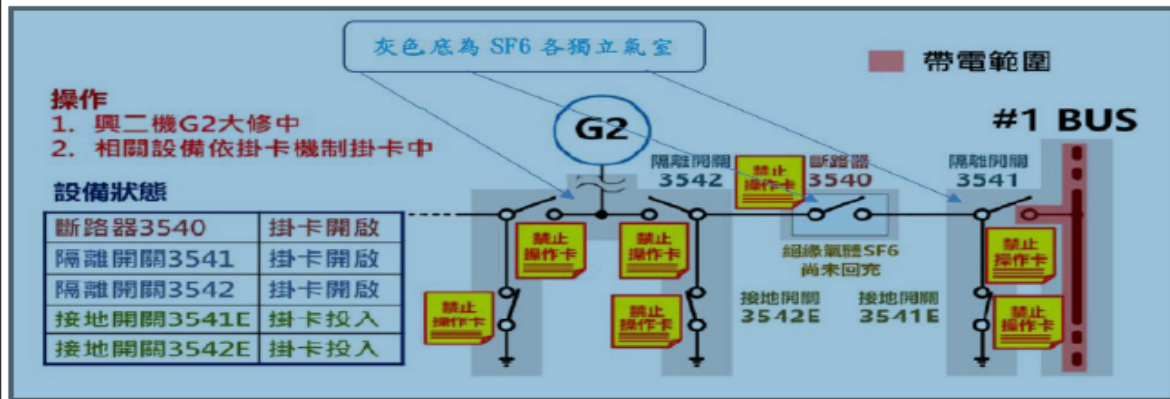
灰色底為 SF6 各獨立氣室

帶電範圍

操作
1. 興二機G2大修中
2. 相關設備依掛卡機制掛卡中

G2

#1 BUS

設備狀態

| 斷路器3540 | 掛卡開啟 |
|---|---|
| 隔離開關3541 | 掛卡開啟 |
| 隔離開關3542 | 掛卡開啟 |
| 接地開關3541E | 掛卡投入 |
| 接地開關3542E | 掛卡投入 |

隔離開關 3542

斷路器 3540

隔離開關 3541

禁止操作卡

禁止操作卡

禁止操作卡

禁止操作卡

禁止操作卡

禁止操作卡

禁止操作卡

禁止操作卡

絕緣氣體SF6 尚未回充

接地開關 3542E

接地開關 3541E